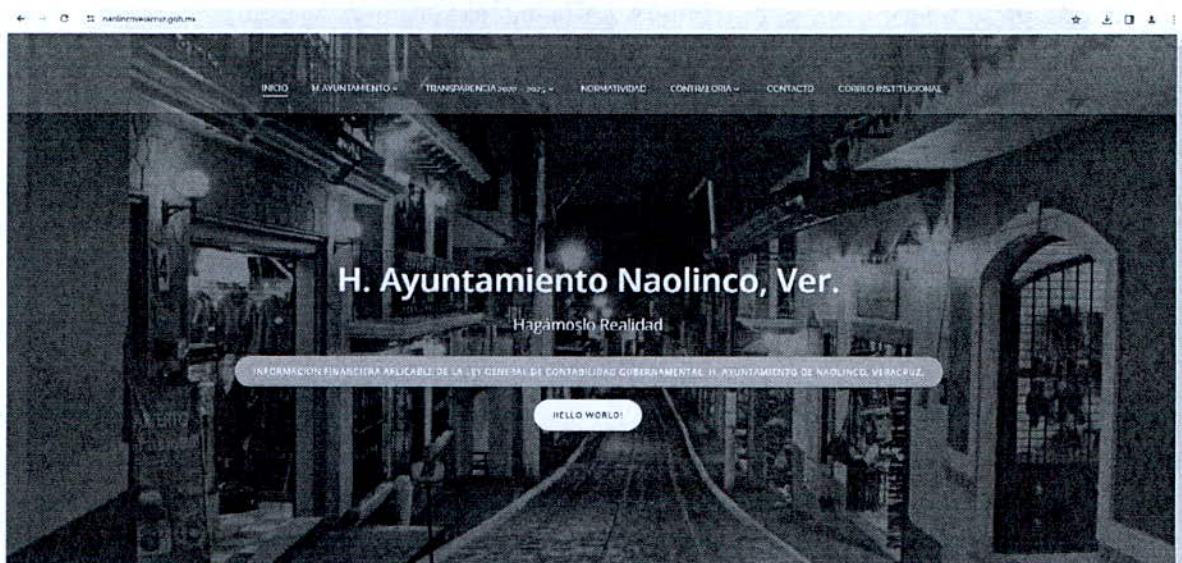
naolincoveracruz.gob.mx

INICIO H. AYUNTAMIENTO TRANSPARENCIA 2022 - 2025 NORMATIVIDAD CONTRALORIA CONTACTO CORREO INSTITUCIONAL

H. Ayuntamiento Naolinco, Ver.

Hagámoslo Realidad

INFORMACION FINANCIERA APLICABLE DE LA LEY GENERAL DE CONTABILIDAD GUBERNAMENTAL. H. AYUNTAMIENTO DE NAOLINCO, VERACRUZ.

HELLO WORLD!